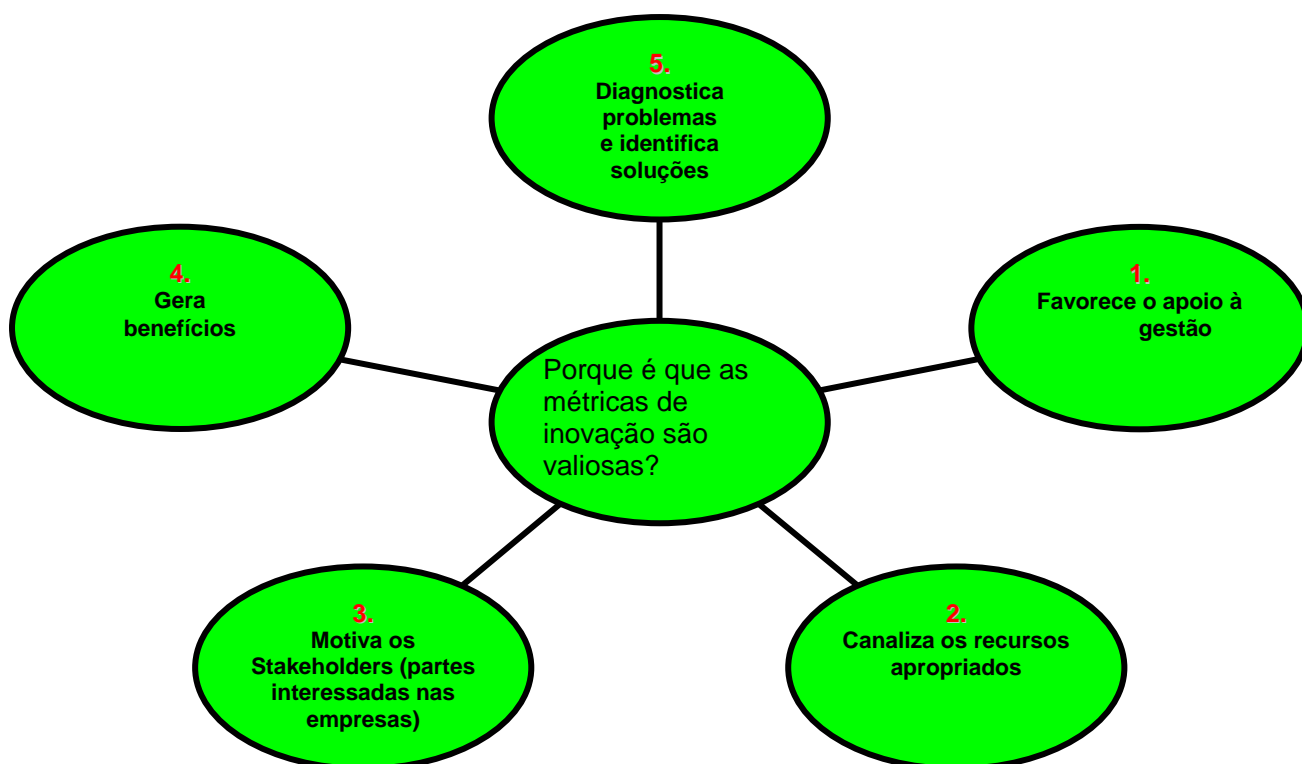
5.
Diagnostica problemas e identifica soluções

4.
Gera benefícios

1.
Favorece o apoio à gestão

Porque é que as métricas de inovação são valiosas?

3.
Motiva os Stakeholders (partes interessadas nas empresas)

2.
Canaliza os recursos apropriados